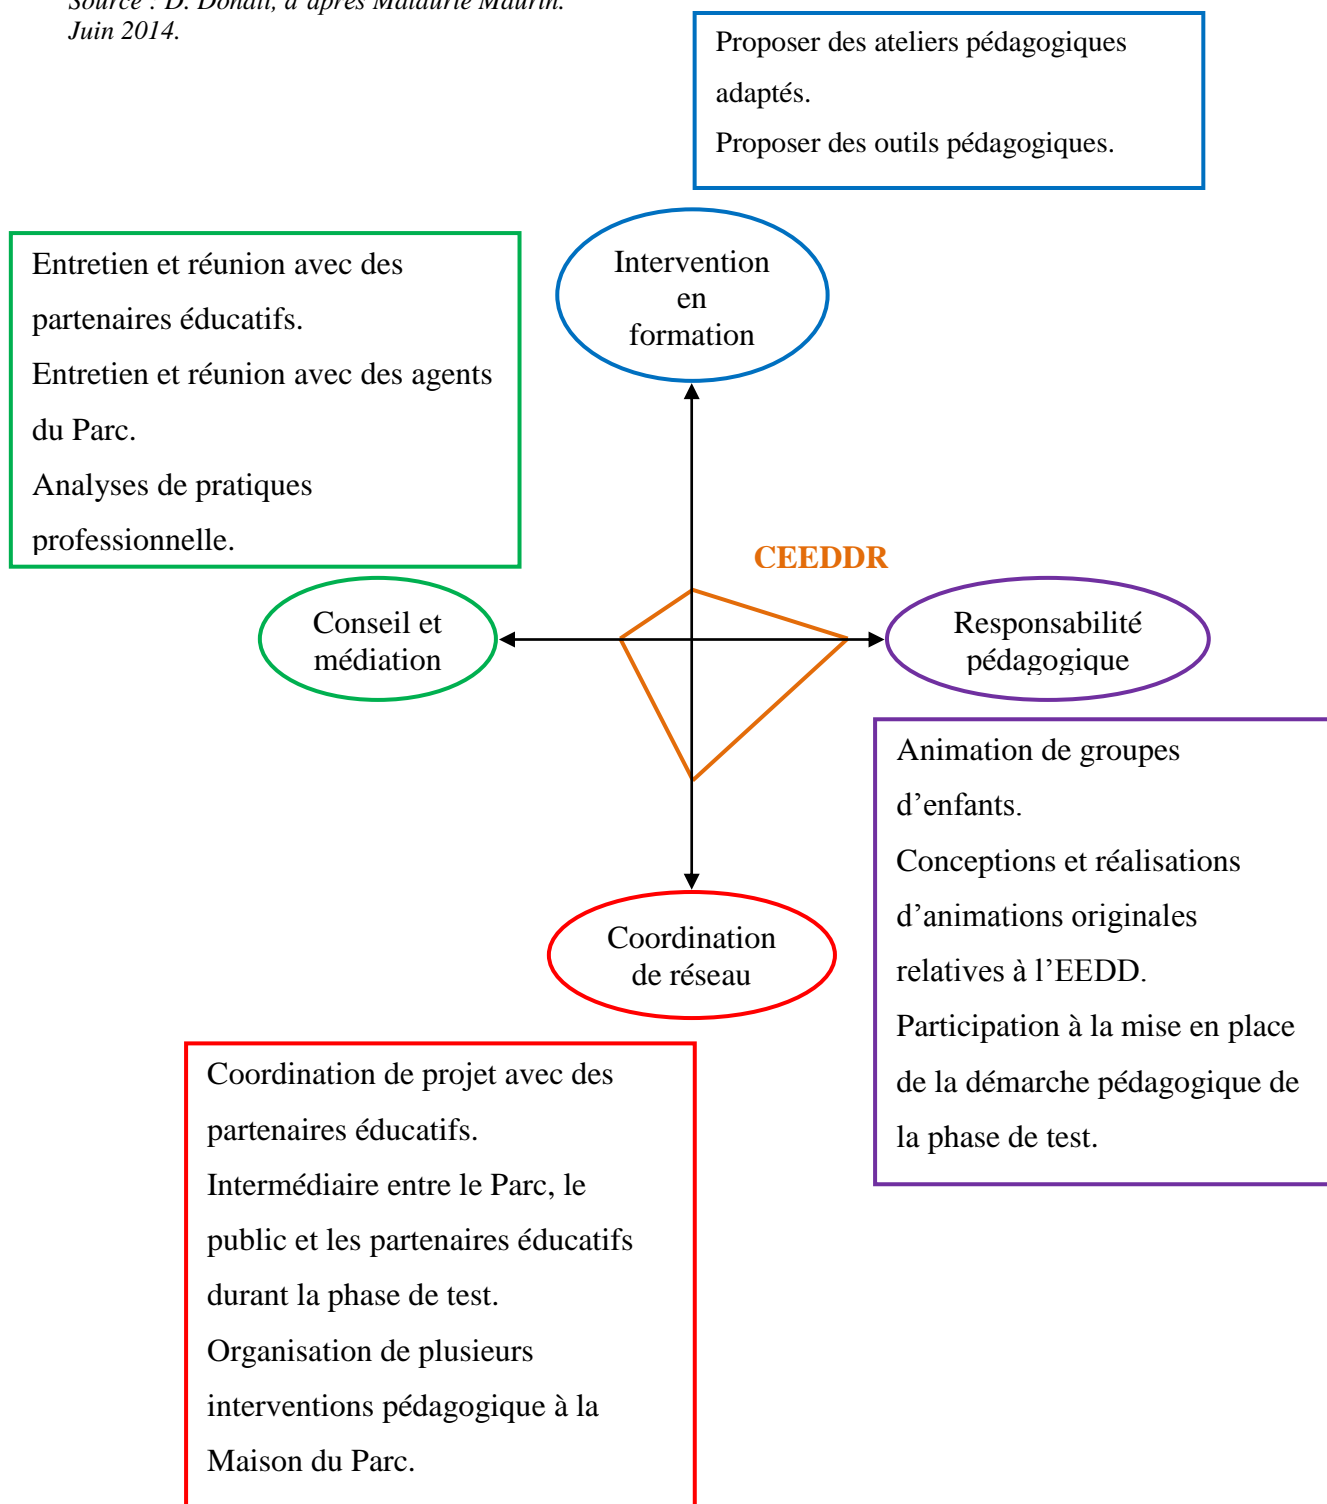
Source : D. Donati, d'après Malaurie Maurin. Juin 2014.

Proposer des ateliers pédagogiques adaptés.
Proposer des outils pédagogiques.

Entretien et réunion avec des partenaires éducatifs.
Entretien et réunion avec des agents du Parc.
Analyses de pratiques professionnelle.

Intervention en formation

CEEDDR

Conseil et médiation

Responsabilité pédagogique

Animation de groupes d'enfants.
Conceptions et réalisations d'animations originales relatives à l'EEDD.
Participation à la mise en place de la démarche pédagogique de la phase de test.

Coordination de réseau

Coordination de projet avec des partenaires éducatifs.
Intermédiaire entre le Parc, le public et les partenaires éducatifs durant la phase de test.
Organisation de plusieurs interventions pédagogique à la Maison du Parc.